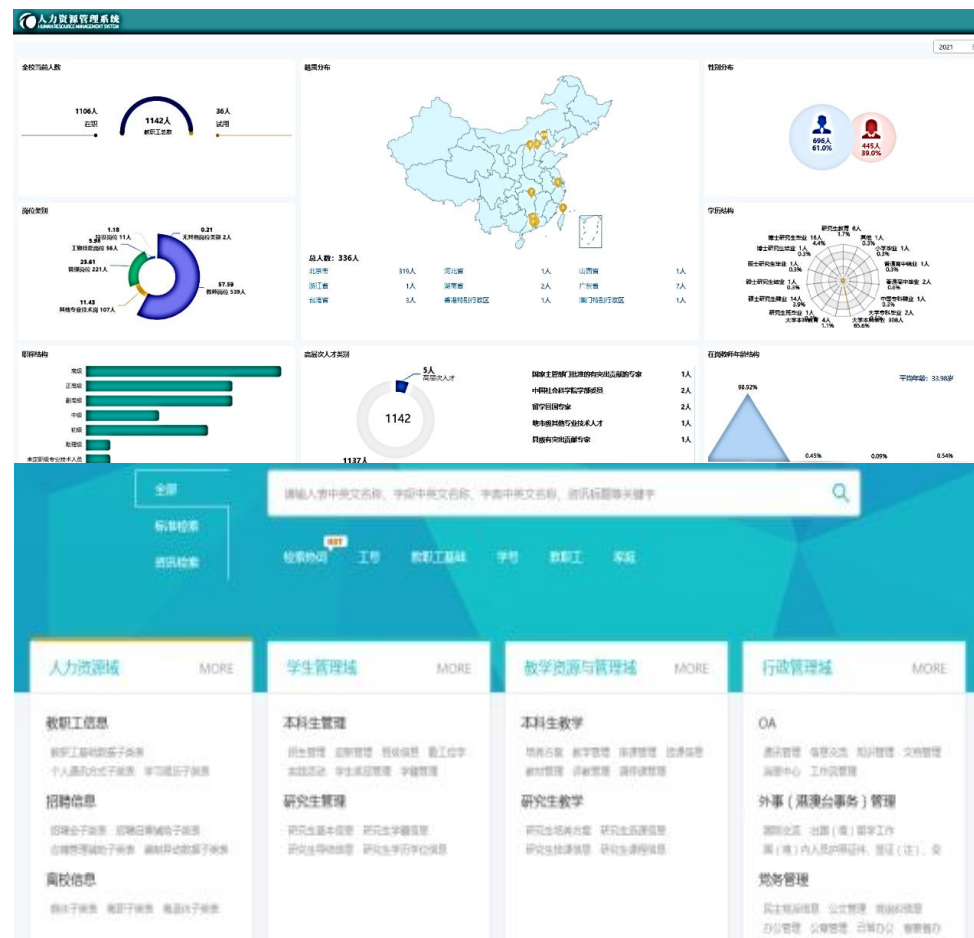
人力资源管理系统
HUMAN RESOURCE MANAGEMENT SYSTEM

2021

全校当前人数

1106人
在职

1142人
教职工总数

36人
试用

籍贯分布

性别分布

696人
61.0%

445人
39.0%

岗位类别

1.18
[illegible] 11人
5.99
工勤技能岗位 56人
23.61
管理岗位 221人
11.43
其他专业技术岗 107人
0.21
无特殊岗位类别 2人
57.59
教师岗位 539人

总人数：336人

| 北京市 | 319人 | 河北省 | 1人 | 山西省 | 1人 |
|---|---|---|---|---|---|
| 浙江省 | 1人 | 湖南省 | 2人 | 广东省 | 7人 |
| 台湾省 | 3人 | 香港特别行政区 | 1人 | 澳门特别行政区 | 1人 |

学历结构

职称结构

正高级
副高级
中级
初级
助理级
未定职级专业技术人员

高层次人才类别

5人
高层次人才

1142

1137人

| 国家主管部门批准的有突出贡献的专家 | 1人 |
|---|---|
| 中国社会科学院学部委员 | 2人 |
| 留学回国专家 | 2人 |
| 地市级其他专业技术人才 | 1人 |
| 具有突出贡献专家 | 1人 |

在岗教师年龄结构

平均年龄：33.98岁

98.92%
0.45%
0.09%
0.54%

全部
标准检索
资讯检索

请输入表中英文名称、字段中英文名称、字典中英文名称、资讯标题等关键字

检索热词 HOT 工号 教职工基础 学号 教职工 家庭

人力资源域 MORE
教职工信息
教职工基础数据子类表
个人通讯方式子类表 学习经历子类表
招聘信息
招聘会子类表 招聘启事城市子类表
合同管理辅助子类表 离职异动数据子类表
离校信息
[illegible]

学生管理域 MORE
本科生管理
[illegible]
研究生管理
研究生基本信息 研究生学籍信息
研究生导师信息 研究生学历学位信息

教学资源与管理域 MORE
本科生教学
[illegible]
研究生教学
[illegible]

行政管理域 MORE
OA
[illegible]
外事（港澳台事务）管理
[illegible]
党务管理
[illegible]